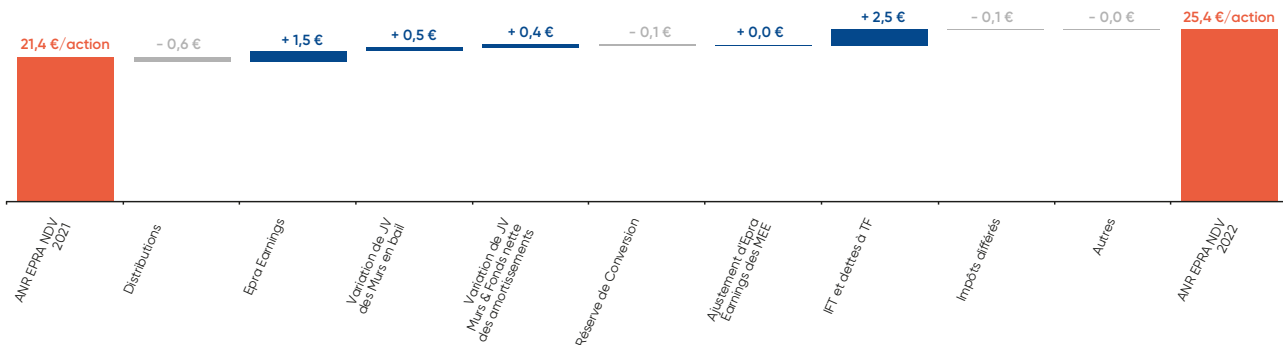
21,4 €/action
- 0,6 €
+ 1,5 €
+ 0,5 €
+ 0,4 €
- 0,1 €
+ 0,0 €
+ 2,5 €
- 0,1 €
- 0,0 €
25,4 €/action

ANR EPRA NDV 2021
Distributions
Epra Earnings
Variation de JV des Murs en bail
Variation de JV Murs & Fonds nette des amortissements
Réserve de Conversion
Ajustement d'Epra Earnings des MEE
IFT et dettes à TF
Impôts différés
Autres
ANR EPRA NDV 2022